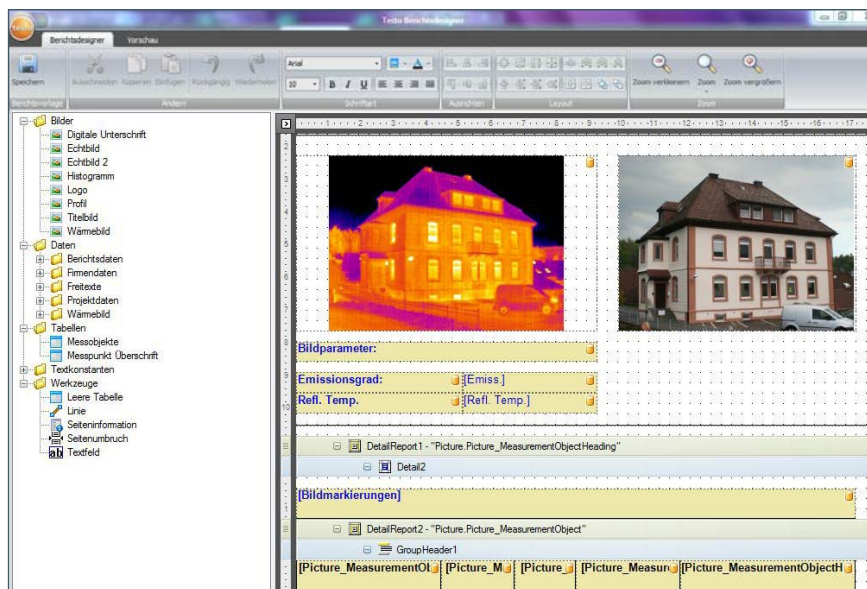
Testo Berichtsdesigner

Berichtsdesigner
Vorschau

Speichern
Berichtsvorlage
Ausschneiden
Kopieren
Einfügen
Rückgängig
Wiederholen
Ändern
Arial
10
B
I
U
Schriftart
Ausrichten
Layout
Zoom verkleinern
Zoom
Zoom vergrößern
Zoom

Bilder
Digitale Unterschrift
Echtbild
Echtbild 2
Histogramm
Logo
Profil
Titelbild
Wärmebild
Daten
Berichtsdaten
Firmendaten
Freitexte
Projektdaten
Wärmebild
Tabellen
Messobjekte
Messpunkt Überschrift
Textkonstanten
Werkzeuge
Leere Tabelle
Linie
Seiteninformation
Seitenumbruch
Textfeld

Bildparameter:
Emissionsgrad:
[Emiss.]
Refl. Temp.
[Refl. Temp.]
DetailReport1 - "Picture.Picture_MeasurementObjectHeading"
Detail2
[Bildmarkierungen]
DetailReport2 - "Picture.Picture_MeasurementObject"
GroupHeader1

| [Picture_MeasurementOl | [Picture_M | [Picture | [Picture_Measur | [Picture_MeasurementObjectH |